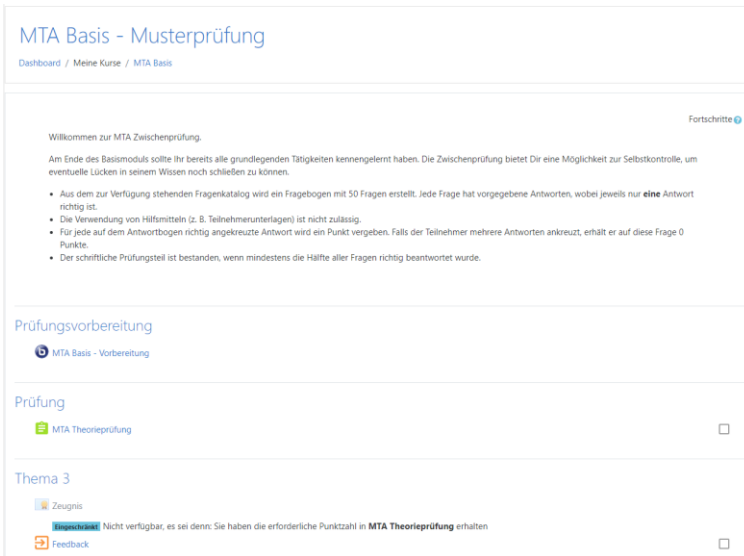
MTA Basis - Musterprüfung

Dashboard / Meine Kurse / MTA Basis

Fortschritte

Willkommen zur MTA Zwischenprüfung.

Am Ende des Basismoduls sollte Ihr bereits alle grundlegenden Tätigkeiten kennengelernt haben. Die Zwischenprüfung bietet Dir eine Möglichkeit zur Selbstkontrolle, um eventuelle Lücken in seinem Wissen noch schließen zu können.

- Aus dem zur Verfügung stehenden Fragenkatalog wird ein Fragebogen mit 50 Fragen erstellt. Jede Frage hat vorgegebene Antworten, wobei jeweils nur **eine** Antwort richtig ist.
- Die Verwendung von Hilfsmitteln (z. B. Teilnehmerunterlagen) ist nicht zulässig.
- Für jede auf dem Antwortbogen richtig angekreuzte Antwort wird ein Punkt vergeben. Falls der Teilnehmer mehrere Antworten ankreuzt, erhält er auf diese Frage 0 Punkte.
- Der schriftliche Prüfungsteil ist bestanden, wenn mindestens die Hälfte aller Fragen richtig beantwortet wurde.

Prüfungsvorbereitung

MTA Basis - Vorbereitung

Prüfung

MTA Theorieprüfung

Thema 3

Zeugnis

Eingeschränkt Nicht verfügbar, es sei denn: Sie haben die erforderliche Punktzahl in **MTA Theorieprüfung** erhalten

Feedback